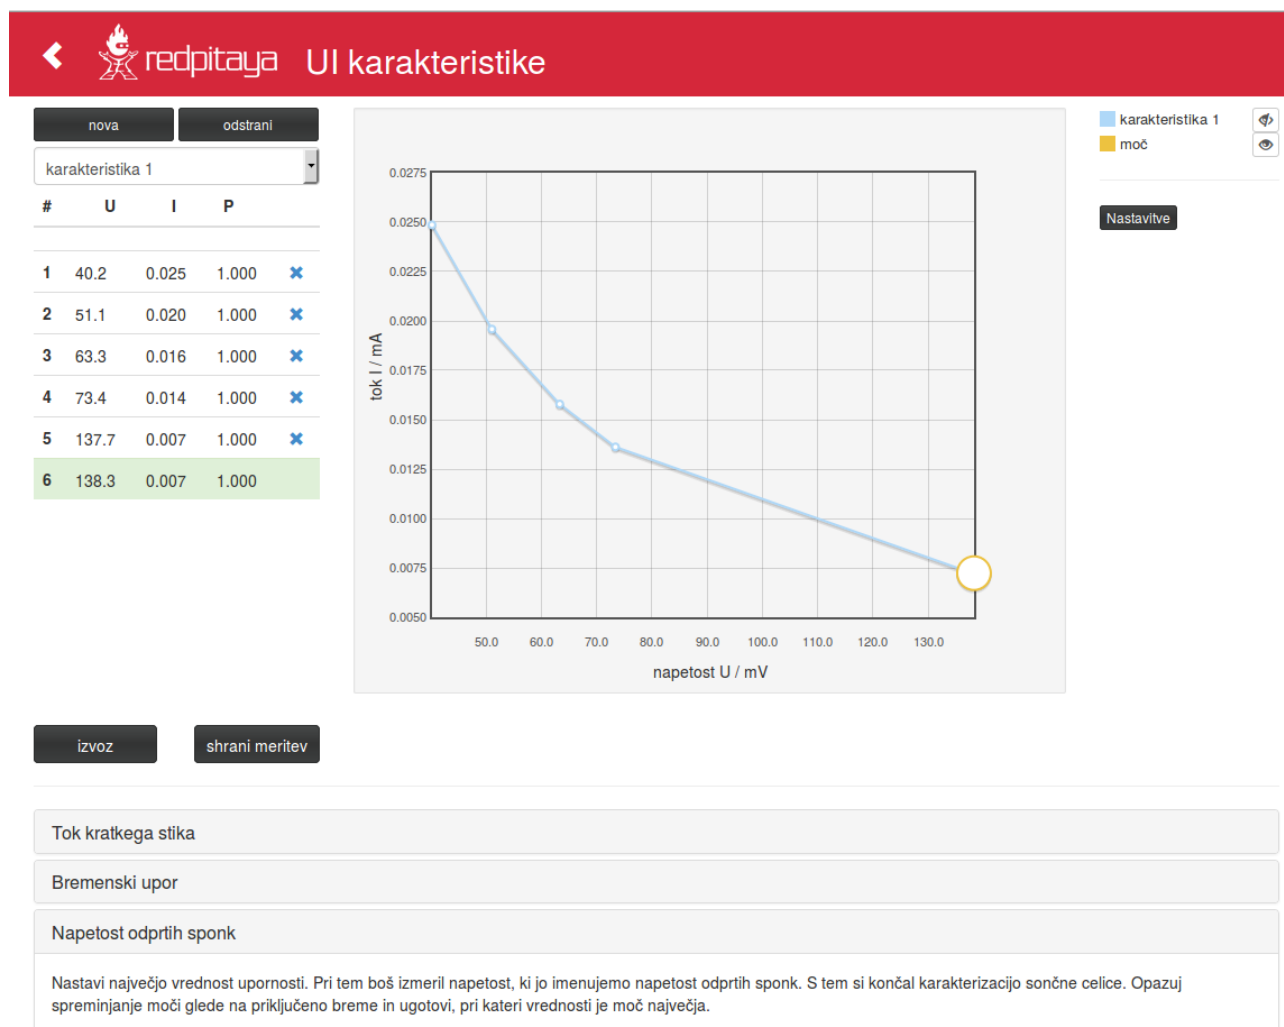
redpitaya UI karakteristike

nova | odstrani

karakteristika 1

| # | U | I | P |
|---|---|---|---|
| 1 | 40.2 | 0.025 | 1.000 |
| 2 | 51.1 | 0.020 | 1.000 |
| 3 | 63.3 | 0.016 | 1.000 |
| 4 | 73.4 | 0.014 | 1.000 |
| 5 | 137.7 | 0.007 | 1.000 |
| 6 | 138.3 | 0.007 | 1.000 |

0.0275
0.0250
0.0225
0.0200
0.0175
0.0150
0.0125
0.0100
0.0075
0.0050

tok I / mA

50.0 60.0 70.0 80.0 90.0 100.0 110.0 120.0 130.0

napetost U / mV

karakteristika 1
moč

Nastavitve

izvoz
shrani meritev

Tok kratkega stika

Bremenski upor

Napetost odprtih sponk

Nastavi največjo vrednost upornosti. Pri tem boš izmeril napetost, ki jo imenujemo napetost odprtih sponk. S tem si končal karakterizacijo sončne celice. Opazuj spreminjanje moči glede na priključeno breme in ugotovi, pri kateri vrednosti je moč največja.